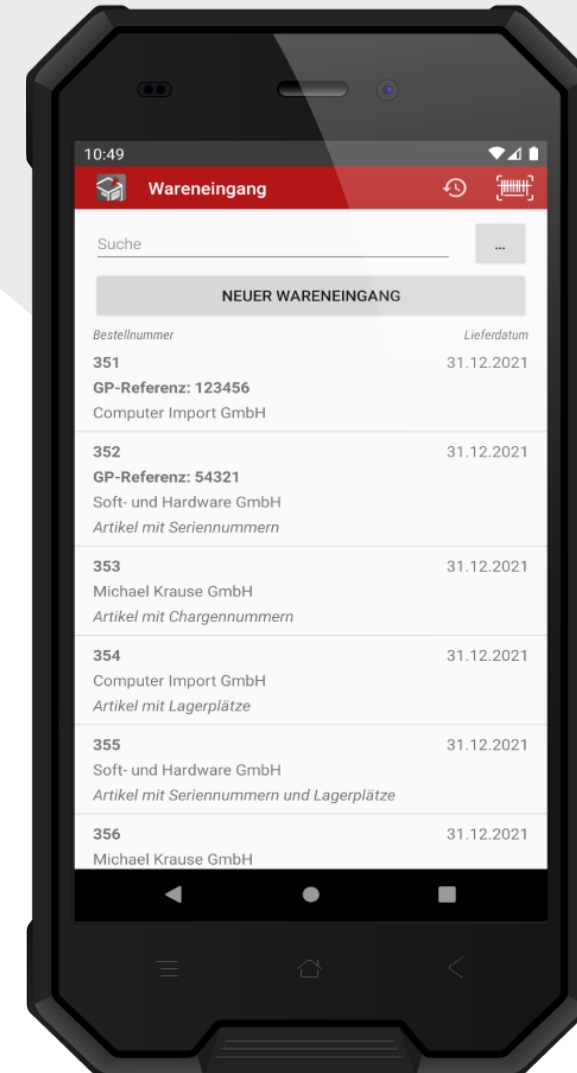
10:49

Wareneingang

Suche

...

NEUER WARENEINGANG

Bestellnummer

Lieferdatum

351
31.12.2021
GP-Referenz: 123456
Computer Import GmbH

352
31.12.2021
GP-Referenz: 54321
Soft- und Hardware GmbH
Artikel mit Seriennummern

353
31.12.2021
Michael Krause GmbH
Artikel mit Chargennummern

354
31.12.2021
Computer Import GmbH
Artikel mit Lagerplätze

355
31.12.2021
Soft- und Hardware GmbH
Artikel mit Seriennummern und Lagerplätze

356
31.12.2021
Michael Krause GmbH